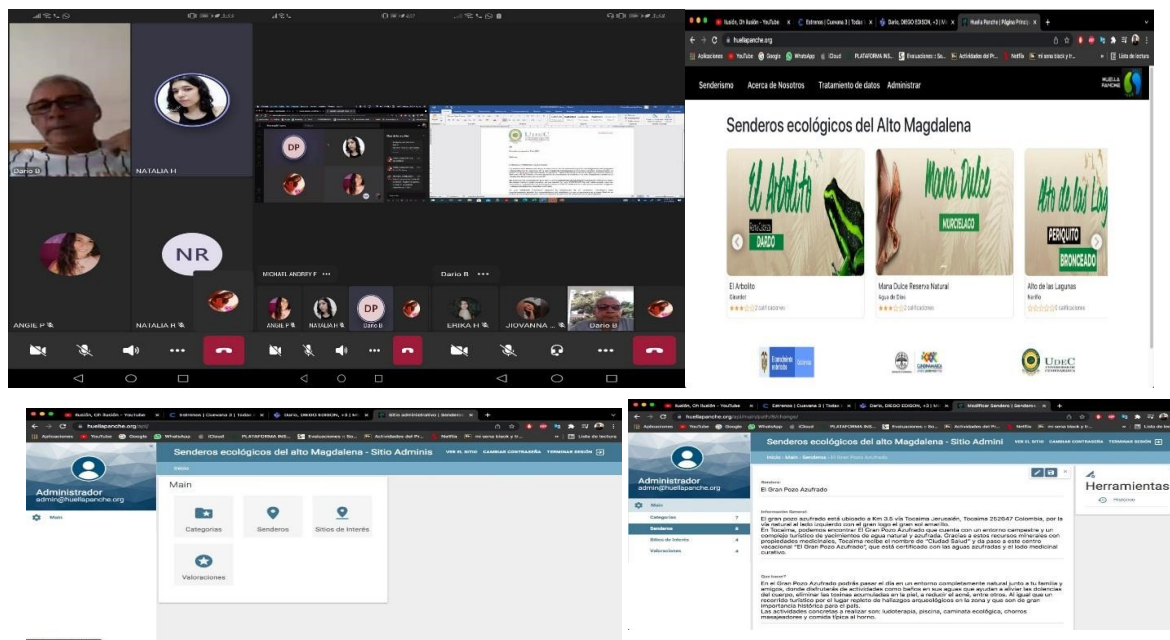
Dario B.
NATALIA H
NR
ANGIE P
NATALIA H
DP
MICHAEL ANDREY F
ANGIE P
NATALIA H
Dario B.
Dario B
ERIKA H
JIOVANNA
Dario B

Ilusión, Oh Ilusión - YouTube
Estrenos | Cuevana 3 | Todas
Dario, DIEGO EDISON, +3 | Mi
Huella Panche | Página Princip
huellapanche.org
Aplicaciones YouTube Google WhatsApp iCloud PLATAFORMA INS... Evaluaciones :: So... Actividades del Pr... Netflix mi sona black y h... Lista de lectura
Senderismo Acerca de Nosotros Tratamiento de datos Administrar
HUELLA PANCHE
Senderos ecológicos del Alto Magdalena
El Arbolito
DARDO
Mana Dulce
MURCIELAGO
Alto de los Lag
PERIQUITO
BRONCEADO
El Arbolito
Girardot
2 calificaciones
Mana Dulce Reserva Natural
Agua de Dios
5 calificaciones
Alto de las Lagunas
Nariño
0 calificaciones
UDEC

Ilusión, Oh Ilusión - YouTube
Estrenos | Cuevana 3 | Todas
Dario, DIEGO EDISON, +3 | Mi
Sitio administrativo | Senderos
huellapanche.org/admin/
Aplicaciones YouTube Google WhatsApp iCloud PLATAFORMA INS... Evaluaciones :: So... Actividades del Pr... Netflix mi sona black y h... Lista de lectura
Administrador
admin@huellapanche.org
Main
Senderos ecológicos del alto Magdalena - Sitio Adminis
VER EL SITIO CAMBIAR CONTRASEÑA TERMINAR SESIÓN
Inicio
Main
Categorias
Senderos
Sitios de Interés
Valoraciones

Ilusión, Oh Ilusión - YouTube
Estrenos | Cuevana 3 | Todas
Dario, DIEGO EDISON, +3 | Mi
Modificar Sendero | Senderos
huellapanche.org/admin/
Aplicaciones YouTube Google WhatsApp iCloud PLATAFORMA INS... Evaluaciones :: So... Actividades del Pr... Netflix mi sona black y h... Lista de lectura
Senderos ecológicos del alto Magdalena - Sitio Admini
VER EL SITIO CAMBIAR CONTRASEÑA TERMINAR SESIÓN
Administrador
admin@huellapanche.org
Inicio › Main › Senderos › El Gran Pozo Azufrado
Main
Categorias 7
Senderos 4
Sitios de Interés 4
Valoraciones 4
Nombre:
El Gran Pozo Azufrado
Información General:
El gran pozo azufrado está ubicado a 1km 3.5 vía Tocaima Jerusalén, Tocaima 252847 Colombia, por la vía natural el lado izquierdo con el gran logo el gran sol amarillo.
En Tocaima, podemos encontrar El Gran Pozo Azufrado que cuenta con un entorno campestre y un complejo turístico de yacimientos de agua natural y azufrada. Gracias a estos recursos minerales con propiedades medicinales, Tocaima recibe el nombre de "Ciudad Salud" y da paso a este centro vacacional "El Gran Pozo Azufrado", que está certificado con las aguas azufradas y el lodo medicinal curativo.
Que hacer?
En el Gran Pozo Azufrado podrás pasar el día en un entorno completamente natural junto a tu familia y amigos, donde disfrutarás de actividades como baños en sus aguas que ayudan a aliviar las dolencias del cuerpo, eliminar las toxinas acumuladas en la piel, a reducir el acné, entre otros. Al igual que un recorrido turístico por el lugar repleto de hallazgos arqueológicos en la zona y que son de gran importancia histórica para el país.
Las actividades concretas a realizar son: ludoterapia, piscina, caminata ecológica, chorros masajeadores y comida típica al horno.
Herramientas
Historial